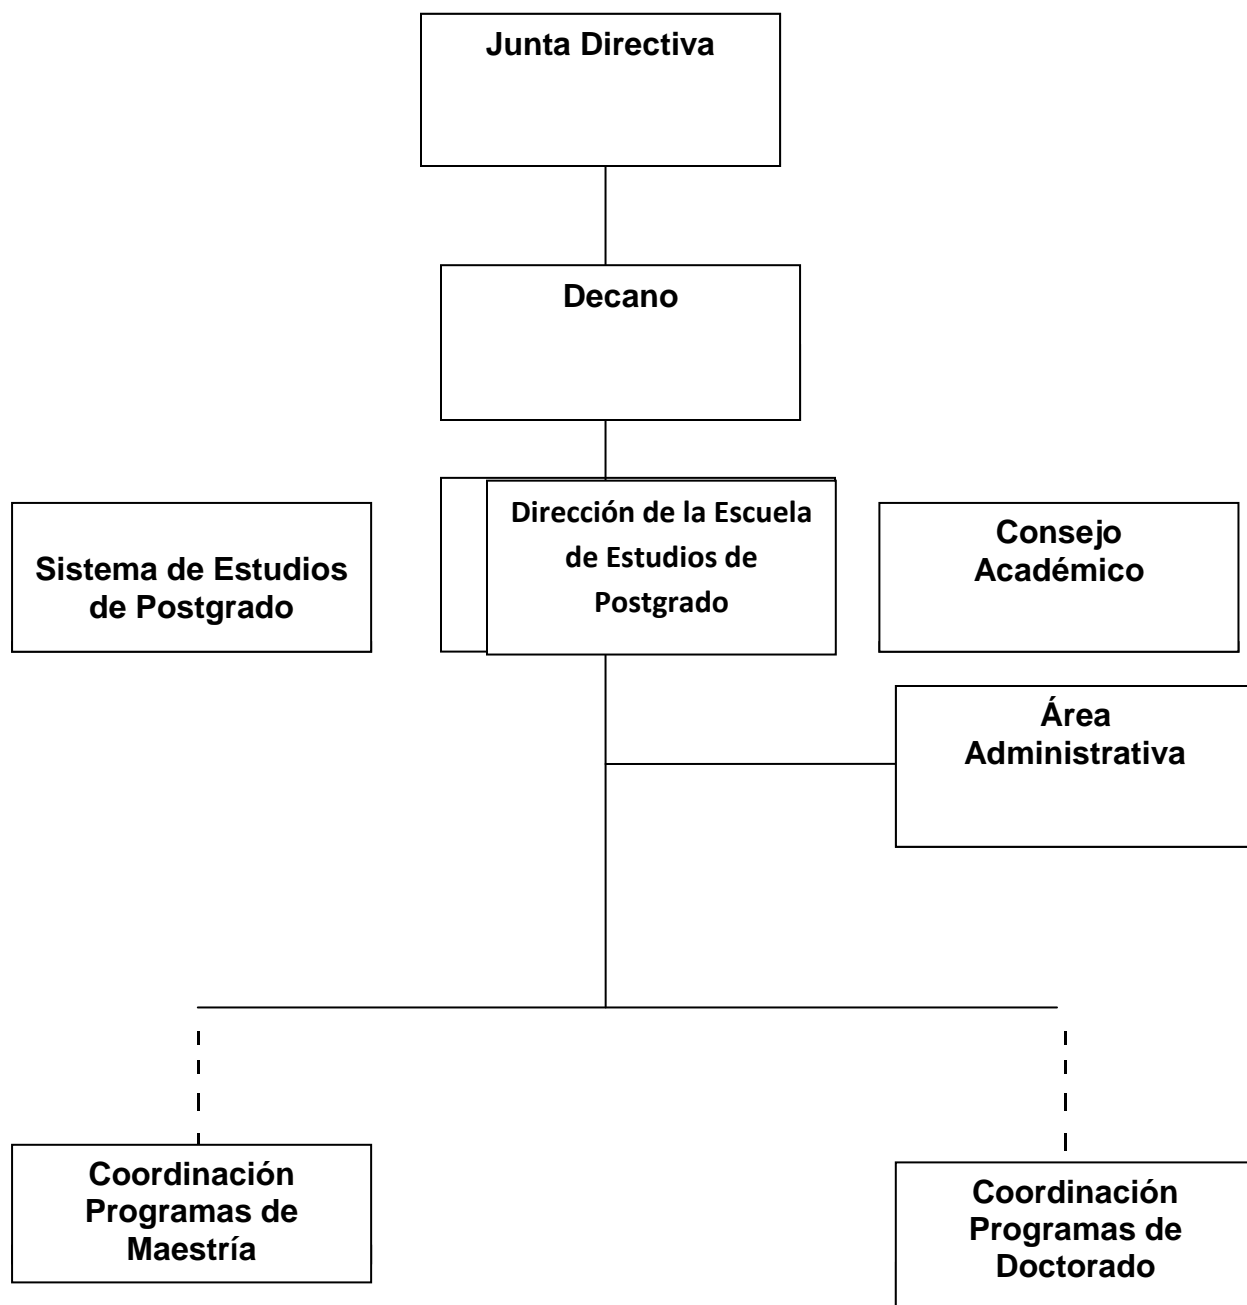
Junta Directiva

Decano

Sistema de Estudios de Postgrado

Dirección de la Escuela de Estudios de Postgrado

Consejo Académico

Área Administrativa

Coordinación Programas de Maestría

Coordinación Programas de Doctorado